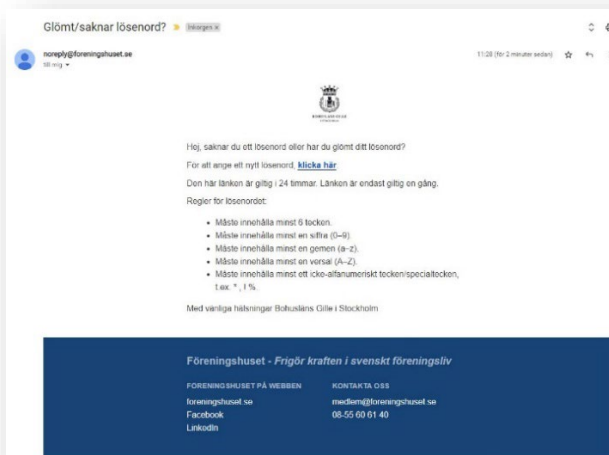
Glömt/saknar lösenord? Inkorgen x

noreply@foreningshuset.se
till mig

11:28 (för 2 minuter sedan)

BOHUSLÄNS GILLE
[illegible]

Hej, saknar du ett lösenord eller har du glömt ditt lösenord?

För att ange ett nytt lösenord, **klicka här**

Den här länken är giltig i 24 timmar. Länken är endast giltig en gång.

Regler för lösenordet:

- Måste innehålla minst 6 tecken.
- Måste innehålla minst en siffra (0–9).
- Måste innehålla minst en gemen (a–z).
- Måste innehålla minst en versal (A–Z).
- Måste innehålla minst ett icke-alfanumeriskt tecken/specialtecken, t.ex. * , ! %.

Med vänliga hälsningar Bohusläns Gille i Stockholm

Föreningshuset - *Frigör kraften i svenskt föreningsliv*

FÖRENINGSHUSET PÅ WEBBEN
foreningshuset.se
Facebook
LinkedIn

KONTAKTA OSS
medlem@foreningshuset.se
08-55 60 61 40